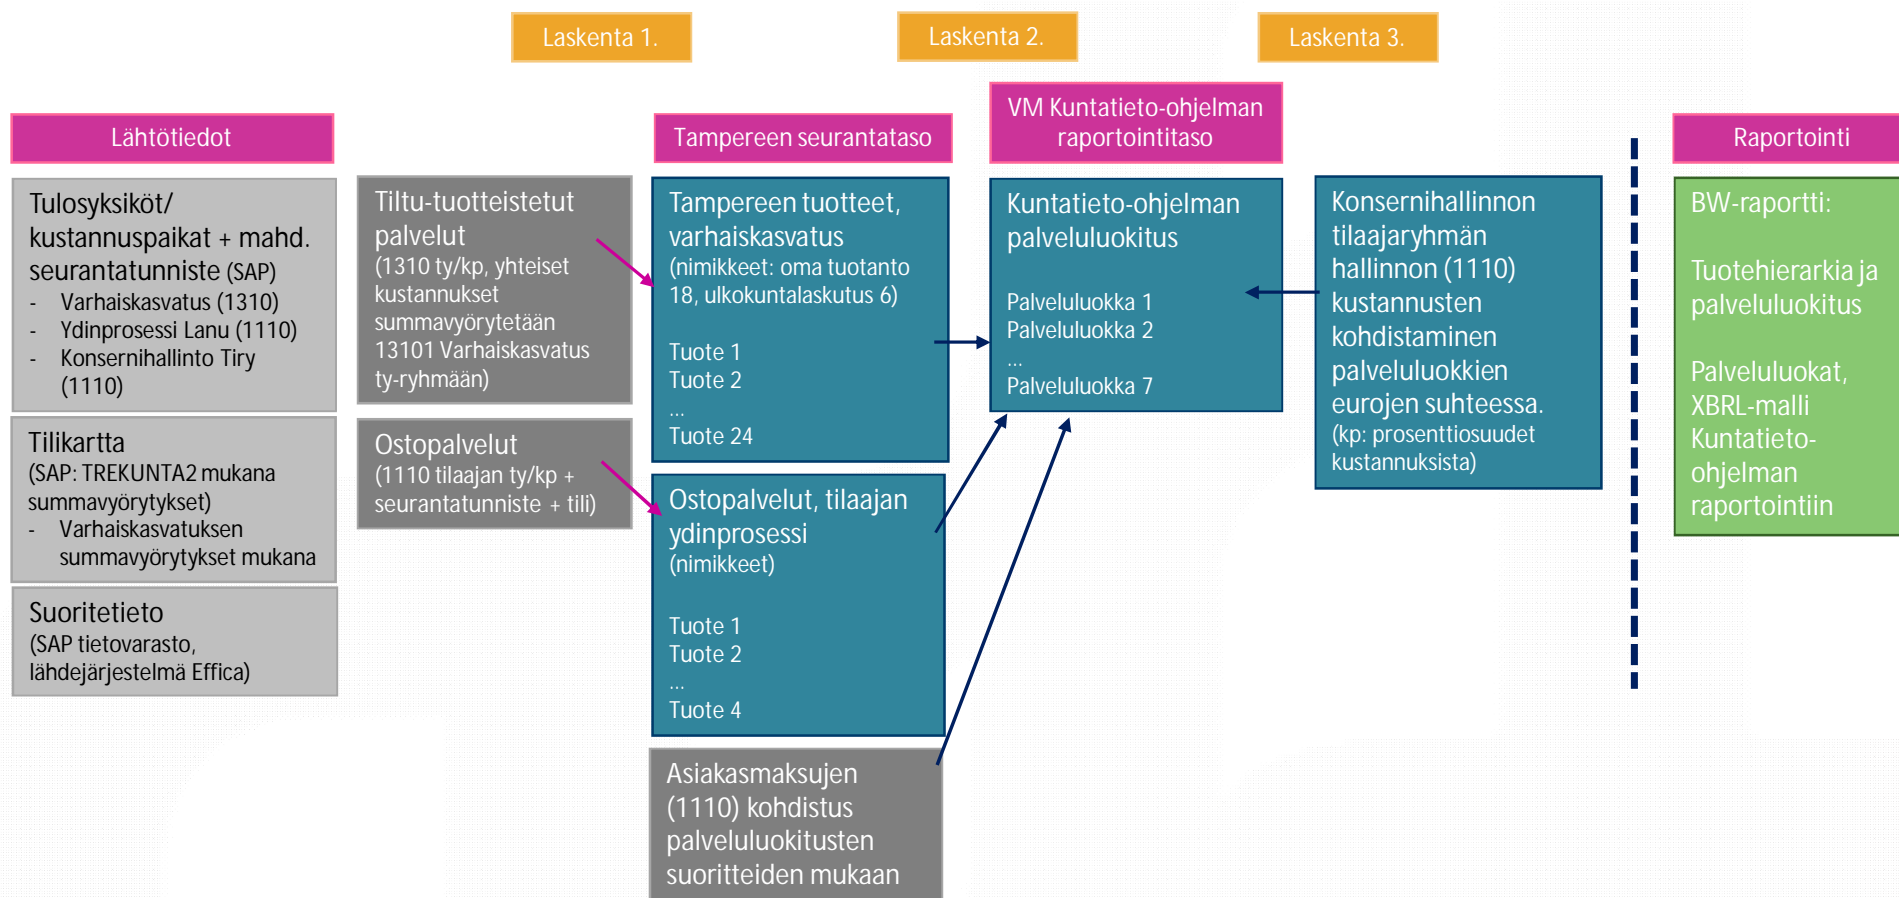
Laskenta 1.

Laskenta 2.

Laskenta 3.

Lähtötiedot

Tulosyksiköt/ kustannuspaikat + mahd. seurantatunniste (SAP)
- Varhaiskasvatus (1310)
- Ydinprosessi Lanu (1110)
- Konsernihallinto Tiry (1110)

Tilikartta
(SAP: TREKUNTA2 mukana summavyörytykset)
- Varhaiskasvatuksen summavyörytykset mukana

Suoritetieto
(SAP tietovarasto, lähdejärjestelmä Effica)

Tiltu-tuotteistetut palvelut
(1310 ty/kp, yhteiset kustannukset summavyörytetään 13101 Varhaiskasvatus ty-ryhmään)

Ostopalvelut
(1110 tilaajan ty/kp + seurantatunniste + tili)

Tampereen seurantataso

Tampereen tuotteet, varhaiskasvatus
(nimikkeet: oma tuotanto 18, ulkokuntalaskutus 6)

Tuote 1
Tuote 2
...
Tuote 24

Ostopalvelut, tilaajan ydinprosessi
(nimikkeet)

Tuote 1
Tuote 2
...
Tuote 4

Asiakasmaksujen (1110) kohdistus palveluluokitusten suoritteiden mukaan

VM Kuntatieto-ohjelman raportointitaso

Kuntatieto-ohjelman palveluluokitus

Palveluluokka 1
Palveluluokka 2
...
Palveluluokka 7

Konsernihallinnon tilaajaryhmän hallinnon (1110) kustannusten kohdistaminen palveluluokkien eurojen suhteessa.
(kp: prosenttiosuudet kustannuksista)

Raportointi

BW-raportti:

Tuotehierarkia ja palveluluokitus

Palveluluokat, XBRL-malli Kuntatieto-ohjelman raportointiin